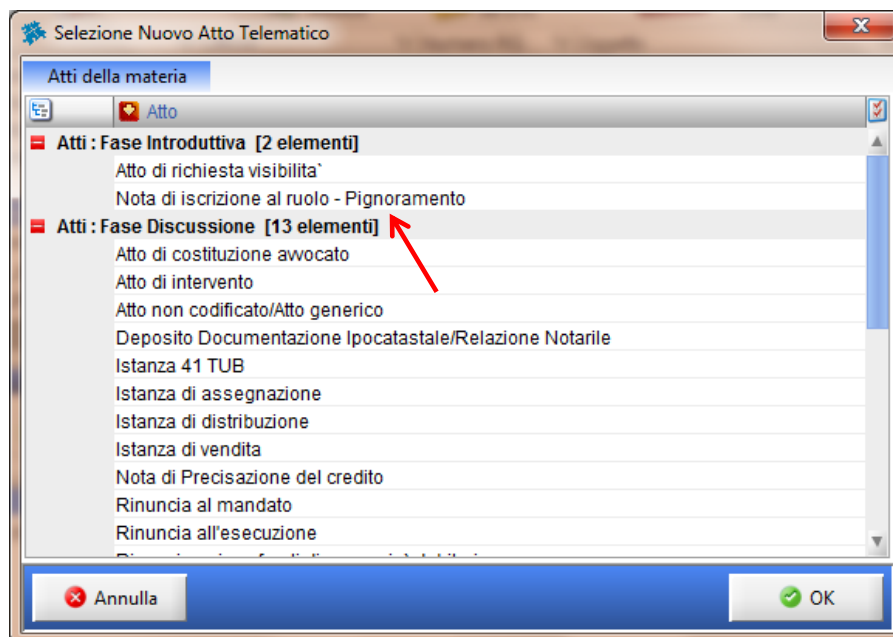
Selezione Nuovo Atto Telematico

Atti della materia

Atto

Atti : Fase Introduttiva [2 elementi]

Atto di richiesta visibilita`

Nota di iscrizione al ruolo - Pignoramento

Atti : Fase Discussione [13 elementi]

Atto di costituzione avvocato

Atto di intervento

Atto non codificato/Atto generico

Deposito Documentazione Ipocatastale/Relazione Notarile

Istanza 41 TUB

Istanza di assegnazione

Istanza di distribuzione

Istanza di vendita

Nota di Precisazione del credito

Rinuncia al mandato

Rinuncia all'esecuzione

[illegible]

Annulla

OK